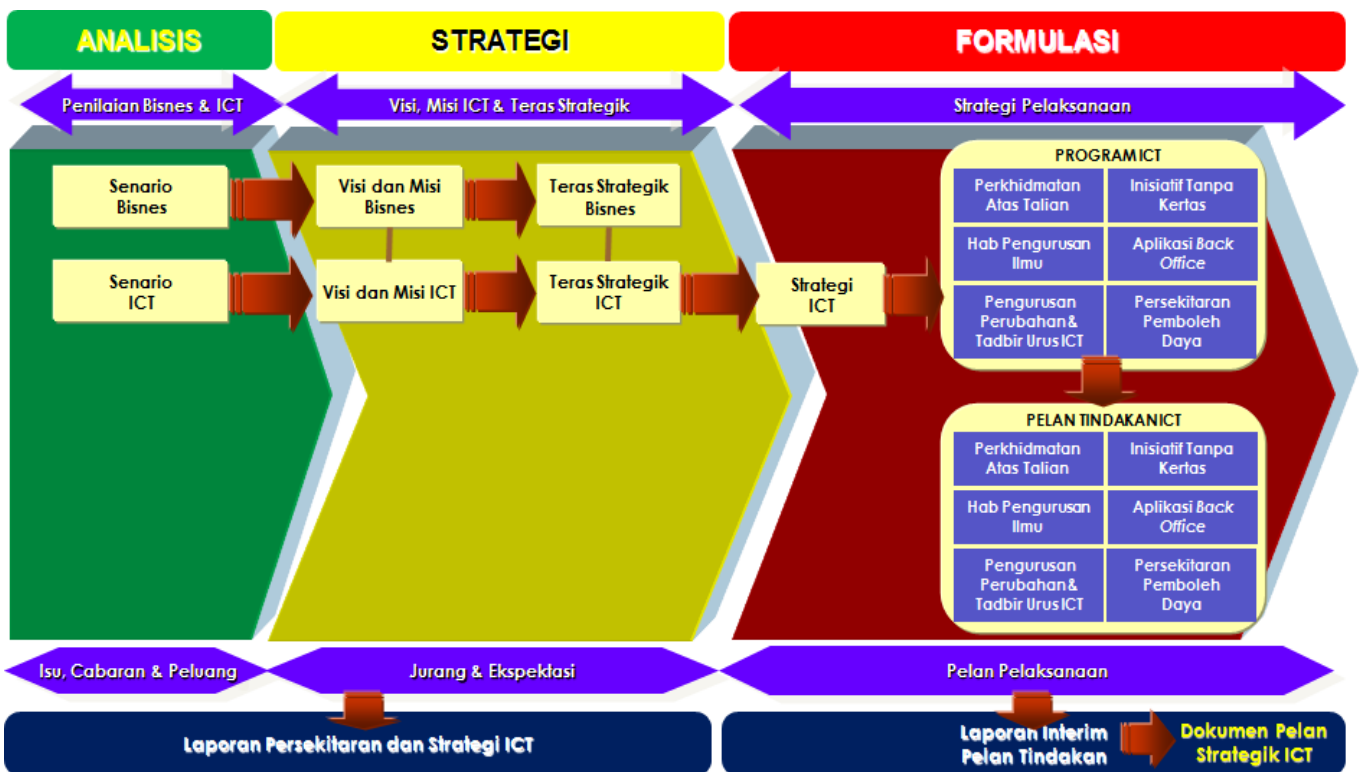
ANALISIS

STRATEGI

FORMULASI

Penilaian Bisnes & ICT

Visi, Misi ICT & Teras Strategik

Strategi Pelaksanaan

Senario Bisnes

Visi dan Misi Bisnes

Teras Strategik Bisnes

Senario ICT

Visi dan Misi ICT

Teras Strategik ICT

Strategi ICT

PROGRAM ICT

| Perkhidmatan Atas Talian | Inisiatif Tanpa Kertas |
|---|---|
| Hab Pengurusan Ilmu | Aplikasi *Back Office* |
| Pengurusan Perubahan & Tadbir Urus ICT | Persekitaran Pemboleh Daya |

PELAN TINDAKAN ICT

| Perkhidmatan Atas Talian | Inisiatif Tanpa Kertas |
|---|---|
| Hab Pengurusan Ilmu | Aplikasi *Back Office* |
| Pengurusan Perubahan & Tadbir Urus ICT | Persekitaran Pemboleh Daya |

Isu, Cabaran & Peluang

Jurang & Ekspektasi

Pelan Pelaksanaan

Laporan Persekitaran dan Strategi ICT

Laporan Interim Pelan Tindakan

Dokumen Pelan Strategik ICT